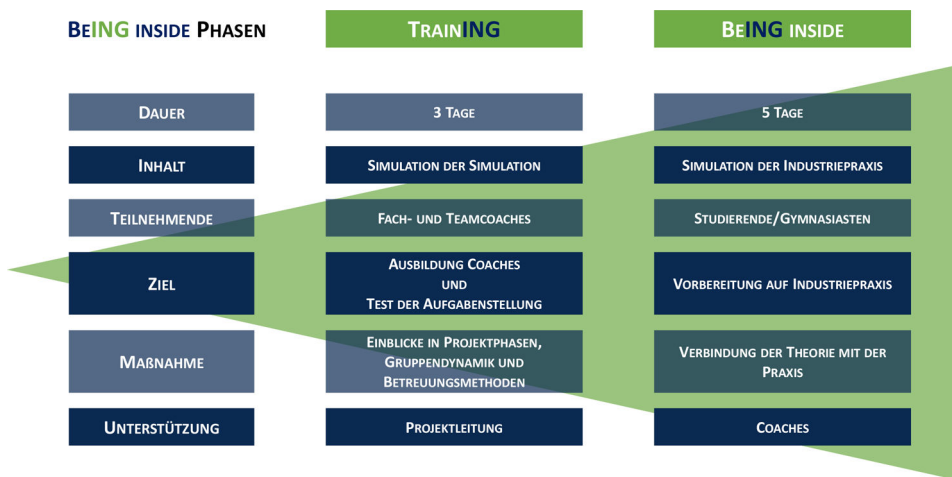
| BeING inside Phasen | TrainING | BeING inside |
|---|---|---|
| Dauer | 3 Tage | 5 Tage |
| Inhalt | Simulation der Simulation | Simulation der Industriepraxis |
| Teilnehmende | Fach- und Teamcoaches | Studierende/Gymnasiasten |
| Ziel | Ausbildung Coaches und Test der Aufgabenstellung | Vorbereitung auf Industriepraxis |
| Maßnahme | Einblicke in Projektphasen, Gruppendynamik und Betreuungsmethoden | Verbindung der Theorie mit der Praxis |
| Unterstützung | Projektleitung | Coaches |